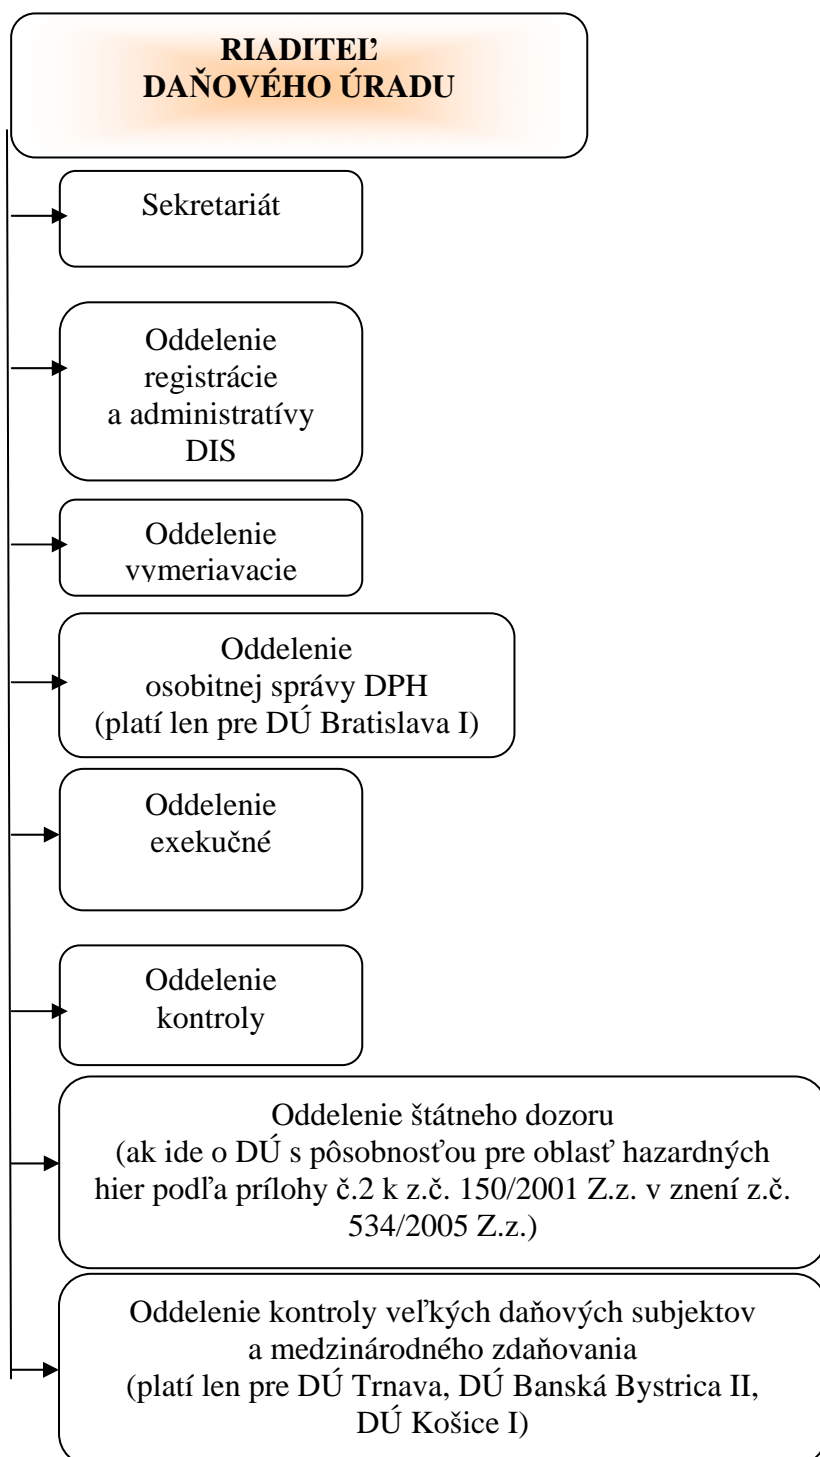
RIADITEĽ
DAŇOVÉHO ÚRADU

Sekretariát

Oddelenie registrácie a administratívy DIS

Oddelenie vymeriavacie

Oddelenie osobitnej správy DPH (platí len pre DÚ Bratislava I)

Oddelenie exekučné

Oddelenie kontroly

Oddelenie štátneho dozoru (ak ide o DÚ s pôsobnosťou pre oblasť hazardných hier podľa prílohy č.2 k z.č. 150/2001 Z.z. v znení z.č. 534/2005 Z.z.)

Oddelenie kontroly veľkých daňových subjektov a medzinárodného zdaňovania (platí len pre DÚ Trnava, DÚ Banská Bystrica II, DÚ Košice I)